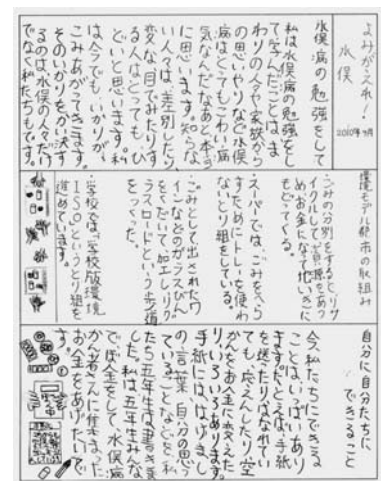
よみがえれ!水俣

2010年9月

水俣病の勉強をして

私は水俣病の勉強をして学んだことは、まわりの人々や家族からの思いやりなど水俣病はとてもこわい病気なんだなあと本当に思います。知らない人々は、差別したり変な目でみたりする人はとってもひどいと思います。私は今でもいかりがこみあげてきます。そのいかりをかい決するのは水俣の人々だけでなく私たちもです。

環境モデル都市の取組み

ごみの分別をすることでリサイクルして資源をあつめお金になって北いきにもどってくる。

スーパーでは、ごみを入らすためにトレーを使わないなど取り組をしている。

ごみとして出されたワインなどのガラスびんをたいて加工してリサイクルガラスにしたりした作品をつくった。

学校では、学校版環境ISO、という取り組を進めています。

自分に自分たちにできること

今私たちにできることはいっぱいあります。たとえば手紙を送ったりとにかくていも応えんたり空かんを拾いお金に変えたり、いろいろあります。手紙には、はげましの言葉、自分の思っていることなどを書きました。私は五年生の書き言葉で、募金をして、水俣病かん者さんに作業をしたいのでお金をありたいです。